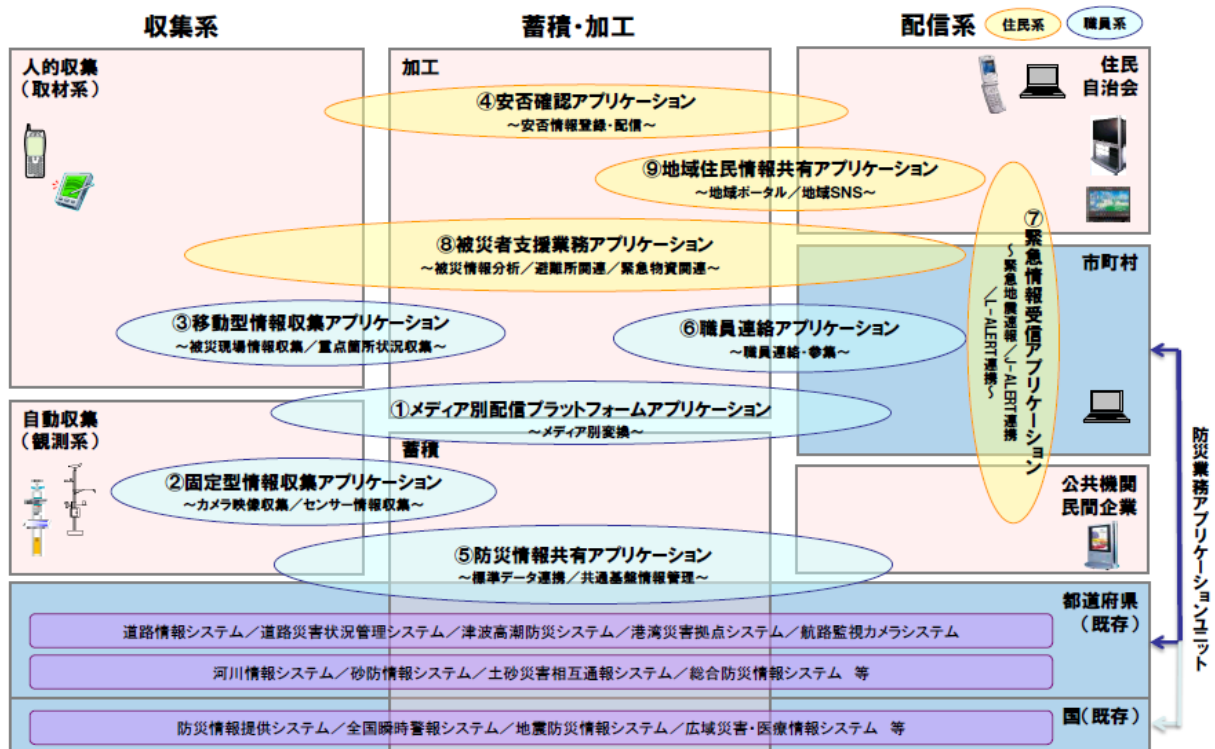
収集系

蓄積・加工

配信系 住民系 職員系

人的収集
(取材系)

加工

住民
自治会

④安否確認アプリケーション
～安否情報登録・配信～

⑨地域住民情報共有アプリケーション
～地域ポータル／地域SNS～

⑧被災者支援業務アプリケーション
～被災情報分析／避難所関連／緊急物資関連～

⑦緊急情報受信アプリケーション
～緊急地震速報／J-ALERT連携／L-ALERT連携～

市町村

③移動型情報収集アプリケーション
～被災現場情報収集／重点箇所状況収集～

⑥職員連絡アプリケーション
～職員連絡・参集～

自動収集
(観測系)

①メディア別配信プラットフォームアプリケーション
～メディア別変換～

蓄積

②固定型情報収集アプリケーション
～カメラ映像収集／センサー情報収集～

公共機関
民間企業

⑤防災情報共有アプリケーション
～標準データ連携／共通基盤情報管理～

防災業務アプリケーションユニット

都道府県
(既存)

道路情報システム／道路災害状況管理システム／津波高潮防災システム／港湾災害拠点システム／航路監視カメラシステム

河川情報システム／砂防情報システム／土砂災害相互通報システム／総合防災情報システム 等

国(既存)

防災情報提供システム／全国瞬時警報システム／地震防災情報システム／広域災害・医療情報システム 等